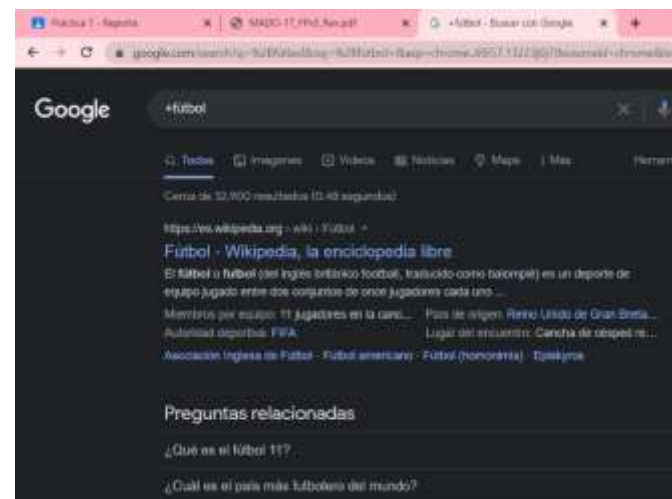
Practica 1 - Reporte | MADO-17_FP.pdf | +futbol - Buscar con Google | +

google.com/search?q=%2Bfutbol&oq=%2Bfutbol&aqs=chrome.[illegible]

Google

+futbol

Todas | Imágenes | Videos | Noticias | Maps | Más | Herram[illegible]

Cerca de 32.900 resultados (0,48 segundos)

https://es.wikipedia.org › wiki › Fútbol

Fútbol - Wikipedia, la enciclopedia libre

El fútbol o futbol (del inglés británico football, traducido como balompié) es un deporte de equipo jugado entre dos conjuntos de once jugadores cada uno ...

Miembros por equipo: 11 jugadores en la canc...
País de origen: Reino Unido de Gran Breta...
Autoridad deportiva: FIFA
Lugar del encuentro: Cancha de césped re...

Asociación Inglesa de Fútbol · Fútbol americano · Fútbol (homonimia) · Epískyros

Preguntas relacionadas

¿Qué es el fútbol 11?

¿Cuál es el país más futbolero del mundo?